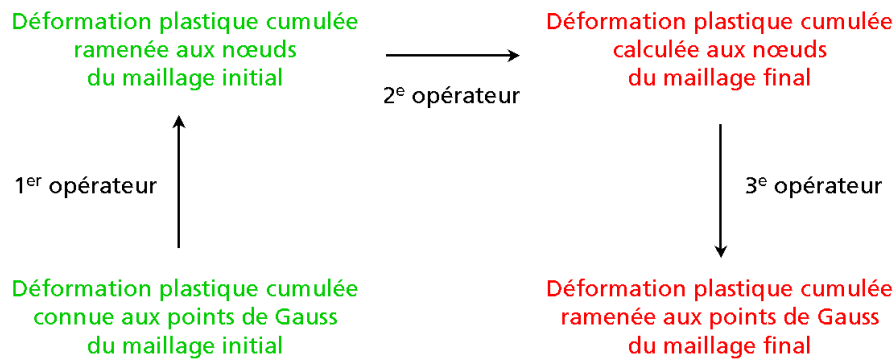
Déformation plastique cumulée ramenée aux nœuds du maillage initial

2$^{e}$ opérateur

Déformation plastique cumulée calculée aux nœuds du maillage final

1$^{er}$ opérateur

3$^{e}$ opérateur

Déformation plastique cumulée connue aux points de Gauss du maillage initial

Déformation plastique cumulée ramenée aux points de Gauss du maillage final